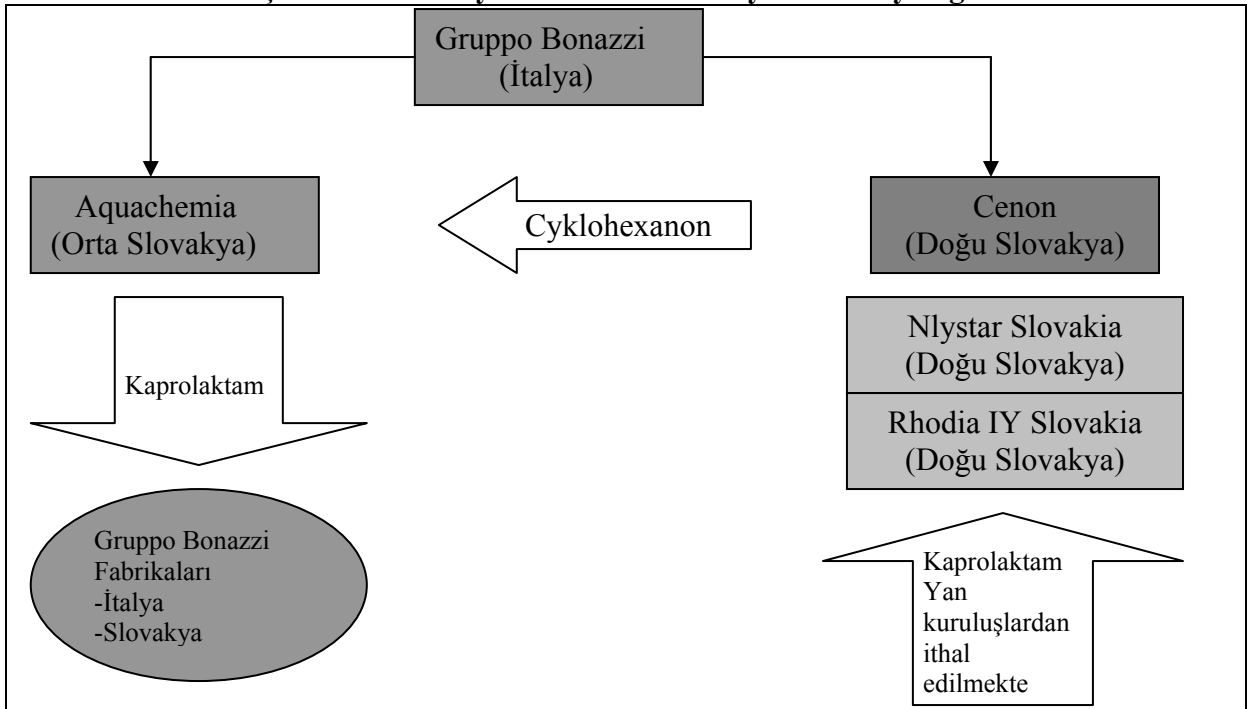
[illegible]

Gruppo Bonazzi (İtalya)

Aquachemia (Orta Slovakya)

Cyklohexanon

Cenon (Doğu Slovakya)

Nlystar Slovakia (Doğu Slovakya)

Rhodia IY Slovakia (Doğu Slovakya)

Kaprolaktam

Gruppo Bonazzi Fabrikaları
-İtalya
-Slovakya

Kaprolaktam Yan kuruluşlardan ithal edilmekte